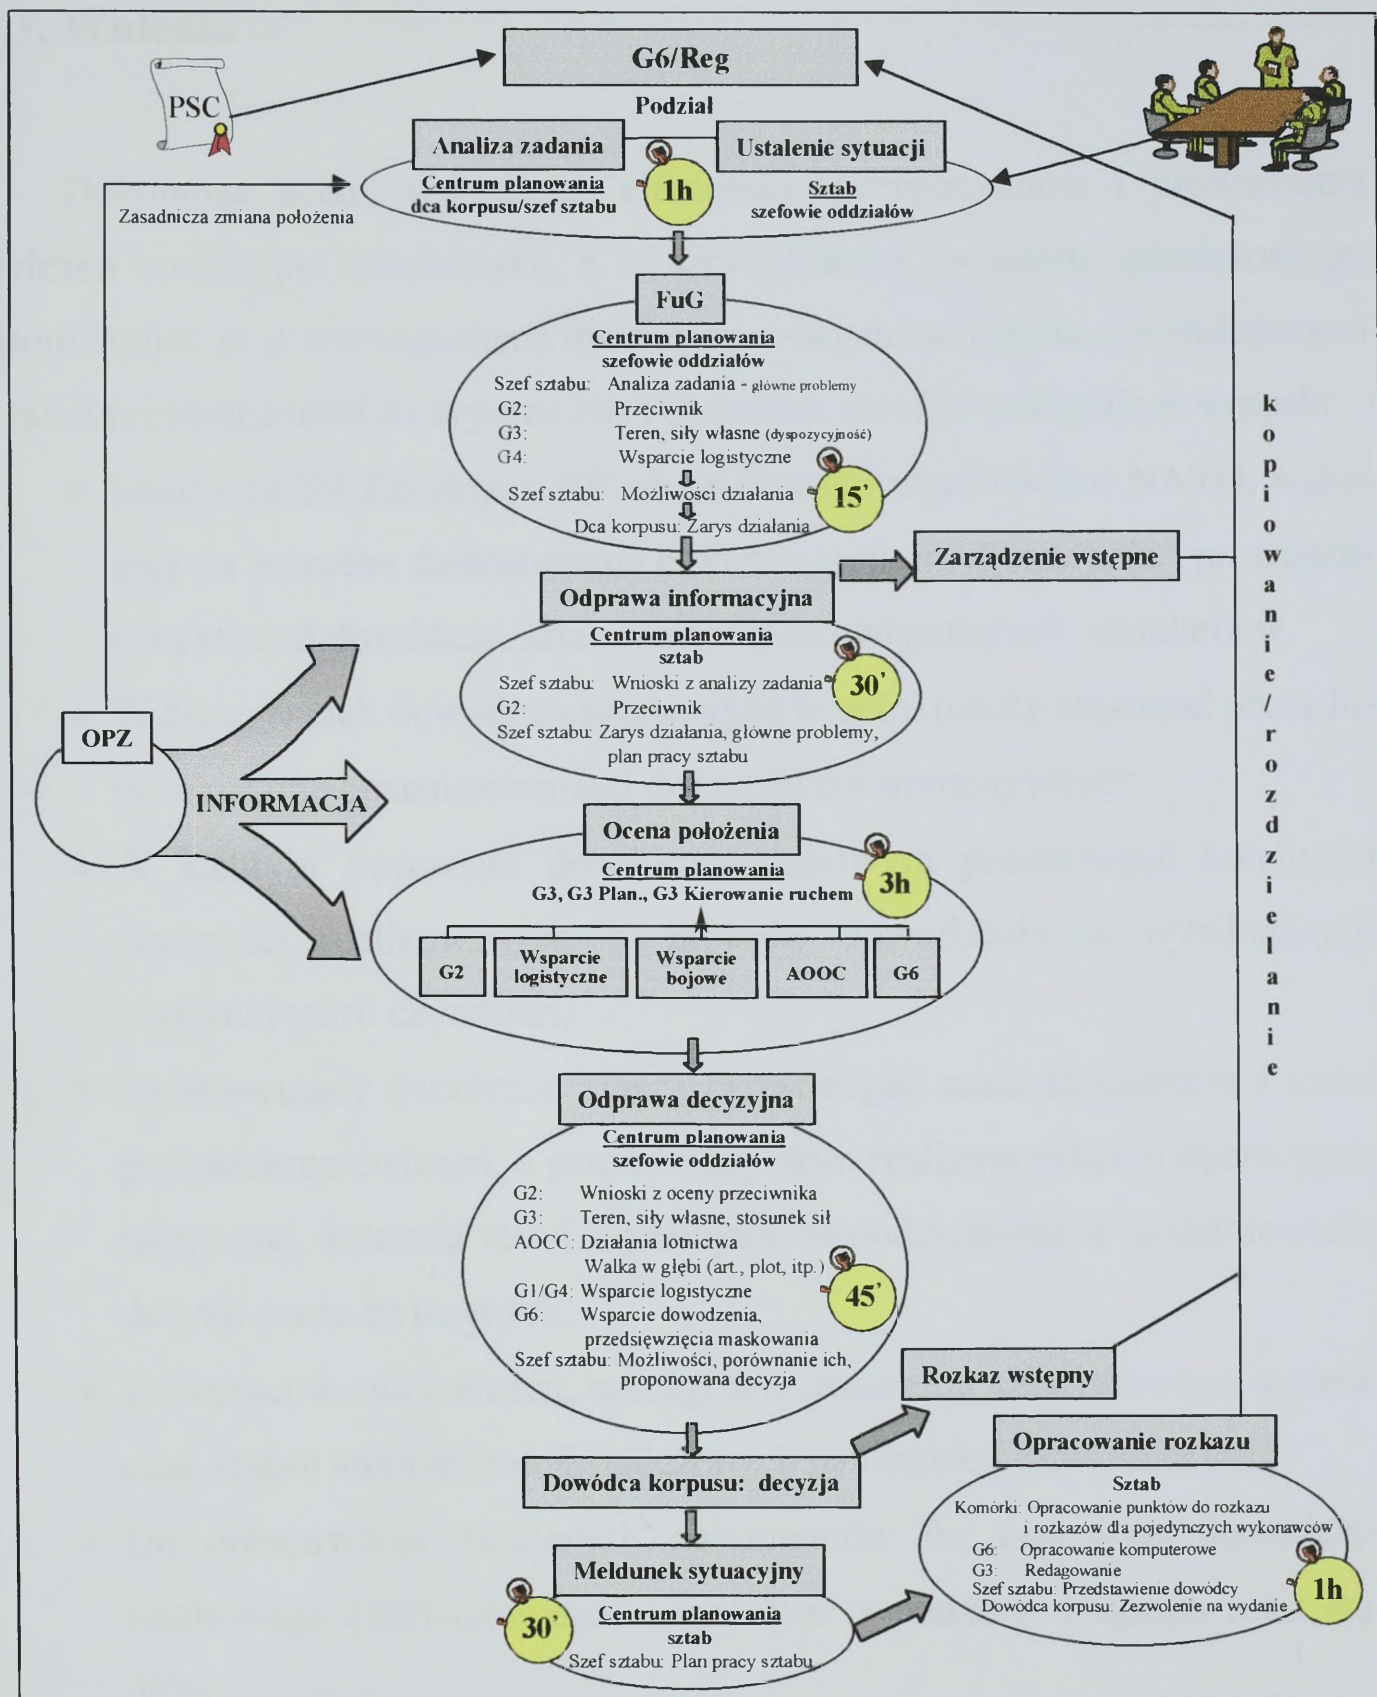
G6/Reg

PSC

Podział

Analiza zadania

Ustalenie sytuacji

Centrum planowania
dca korpusu/szef sztabu

1h

Sztab
szefowie oddziałów

Zasadnicza zmiana położenia

FuG

Centrum planowania
szefowie oddziałów

Szef sztabu: Analiza zadania - główne problemy
G2: Przeciwnik
G3: Teren, siły własne (dyspozycyjność)
G4: Wsparcie logistyczne
Szef sztabu: Możliwości działania
Dca korpusu: Zarys działania

15'

Zarządzenie wstępne

Odprawa informacyjna

Centrum planowania
sztab

Szef sztabu: Wnioski z analizy zadania
G2: Przeciwnik
Szef sztabu: Zarys działania, główne problemy, plan pracy sztabu

30'

OPZ

INFORMACJA

Ocena położenia

Centrum planowania
G3, G3 Plan., G3 Kierowanie ruchem

3h

G2
Wsparcie logistyczne
Wsparcie bojowe
AOOC
G6

Odprawa decyzyjna

Centrum planowania
szefowie oddziałów

G2: Wnioski z oceny przeciwnika
G3: Teren, siły własne, stosunek sił
AOCC: Działania lotnictwa
Walka w głębi (art., plot, itp.)
G1/G4: Wsparcie logistyczne
G6: Wsparcie dowodzenia, przedsięwzięcia maskowania
Szef sztabu: Możliwości, porównanie ich, proponowana decyzja

45'

Rozkaz wstępny

Opracowanie rozkazu

Dowódca korpusu: decyzja

Sztab
Komórki: Opracowanie punktów do rozkazu i rozkazów dla pojedynczych wykonawców
G6: Opracowanie komputerowe
G3: Redagowanie
Szef sztabu: Przedstawienie dowódcy
Dowódca korpusu: Zezwolenie na wydanie

1h

Meldunek sytuacyjny

Centrum planowania
sztab
Szef sztabu: Plan pracy sztabu

30'

k o p i o w a n i e / r o z d z i e l a n i e